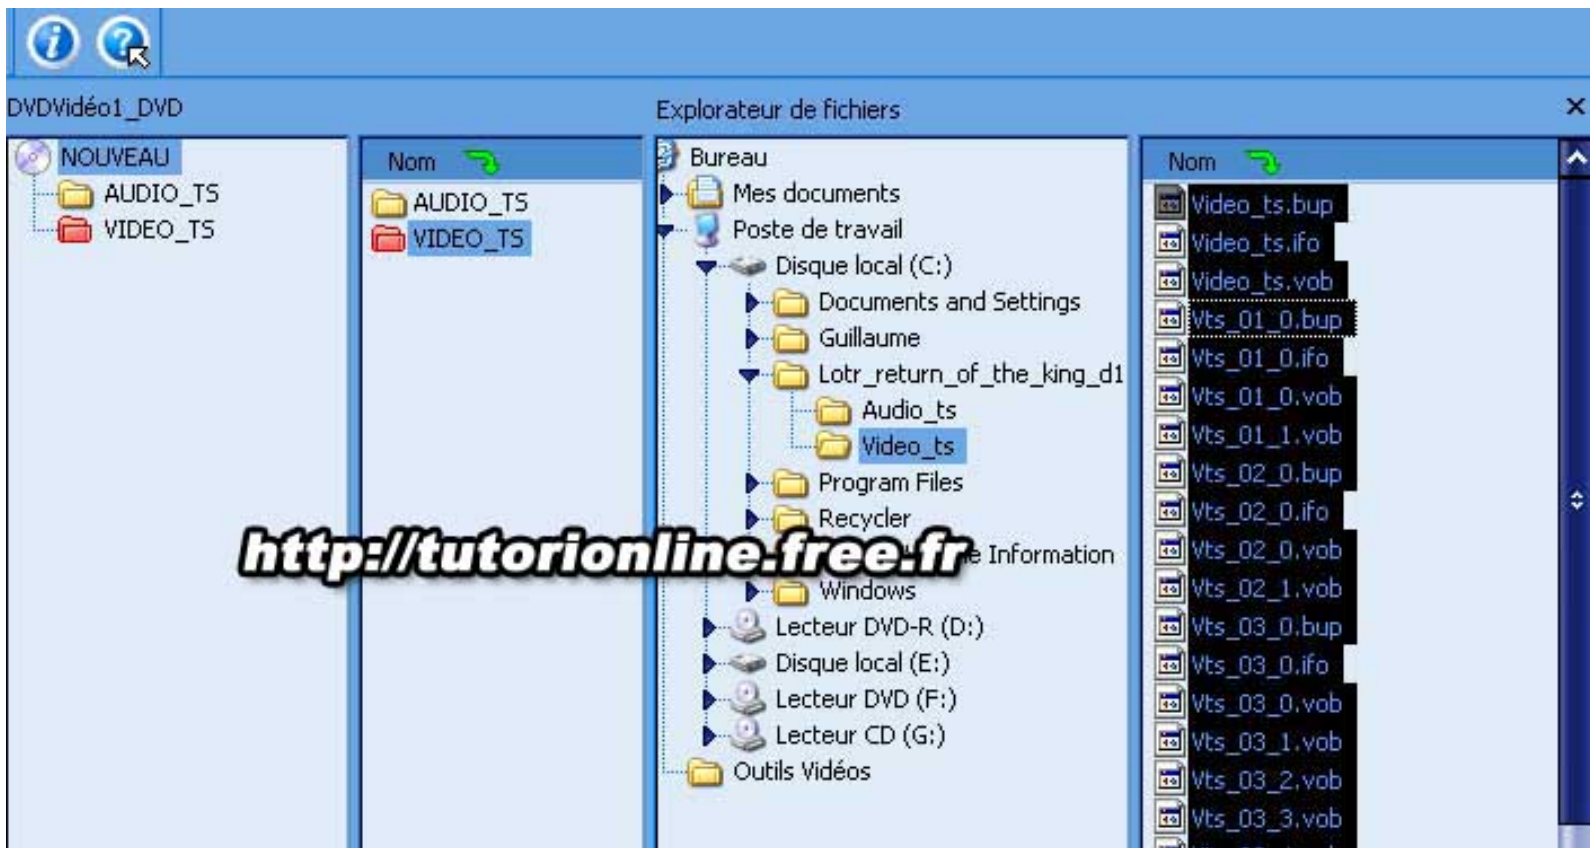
DVDVidéo1_DVD

NOUVEAU
AUDIO_TS
VIDEO_TS

Nom
AUDIO_TS
VIDEO_TS

Explorateur de fichiers
×

Bureau
Mes documents
Poste de travail
Disque local (C:)
Documents and Settings
Guillaume
Lotr_return_of_the_king_d1
Audio_ts
Video_ts
Program Files
Recycler
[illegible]e Information
Windows
Lecteur DVD-R (D:)
Disque local (E:)
Lecteur DVD (F:)
Lecteur CD (G:)
Outils Vidéos

http://tutorionline.free.fr

Nom
Video_ts.bup
Video_ts.ifo
Video_ts.vob
Vts_01_0.bup
Vts_01_0.ifo
Vts_01_0.vob
Vts_01_1.vob
Vts_02_0.bup
Vts_02_0.ifo
Vts_02_0.vob
Vts_02_1.vob
Vts_03_0.bup
Vts_03_0.ifo
Vts_03_0.vob
Vts_03_1.vob
Vts_03_2.vob
Vts_03_3.vob